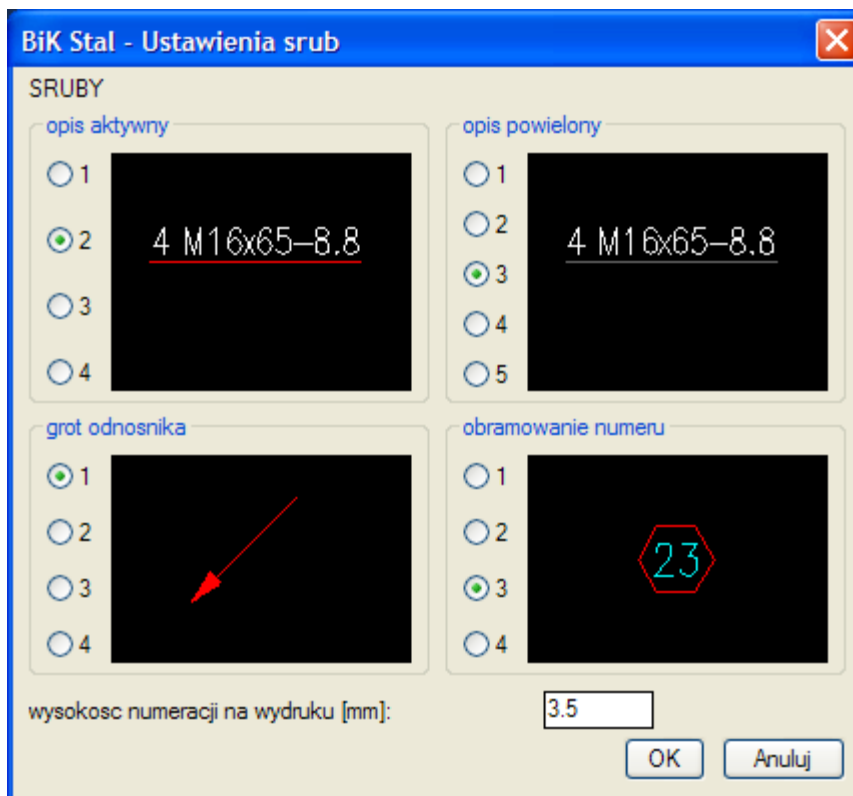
BiK Stal - Ustawienia srub

SRUBY

opis aktywny

1

2

3

4

4 M16x65-8.8

opis powielony

1

2

3

4

5

4 M16x65-8.8

grot odnosnika

1

2

3

4

obramowanie numeru

1

2

3

4

23

wysokosc numeracji na wydruku [mm]: 3.5

OK

Anuluj